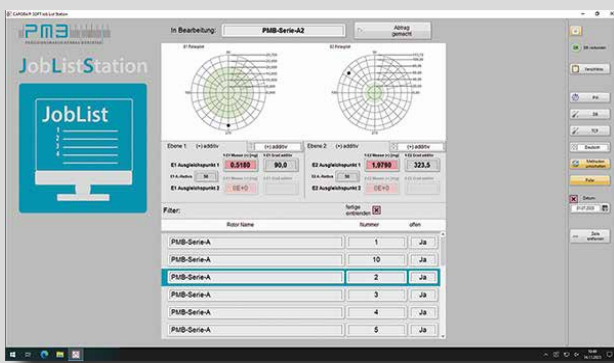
CAROBit® SOFT JobList Station

PMB

JobListStation

JobList

1
2
3
4

In Bearbeitung: PMB-Serie-A2

Auftrag gemacht

E1 Polarplot

E2 Polarplot

Ebene 1: (+) additiv

E1 Ausgleichspunkt 1: 0,5180 90,0

E1 Ausgleichspunkt 2: (0E+0)

Ebene 2: (+) additiv

E2 Ausgleichspunkt 1: 1,0790 323,5

E2 Ausgleichspunkt 2: (0E+0)

Filter:

fertige ausblenden

| Rotor Name | Nummer | offen |
|---|---|---|
| PMB-Serie-A | 1 | Ja |
| PMB-Serie-A | 10 | Ja |
| PMB-Serie-A | 2 | Ja |
| PMB-Serie-A | 3 | Ja |
| PMB-Serie-A | 4 | Ja |
| PMB-Serie-A | 5 | Ja |

Deutsch

Datum:

Zeile entfernen